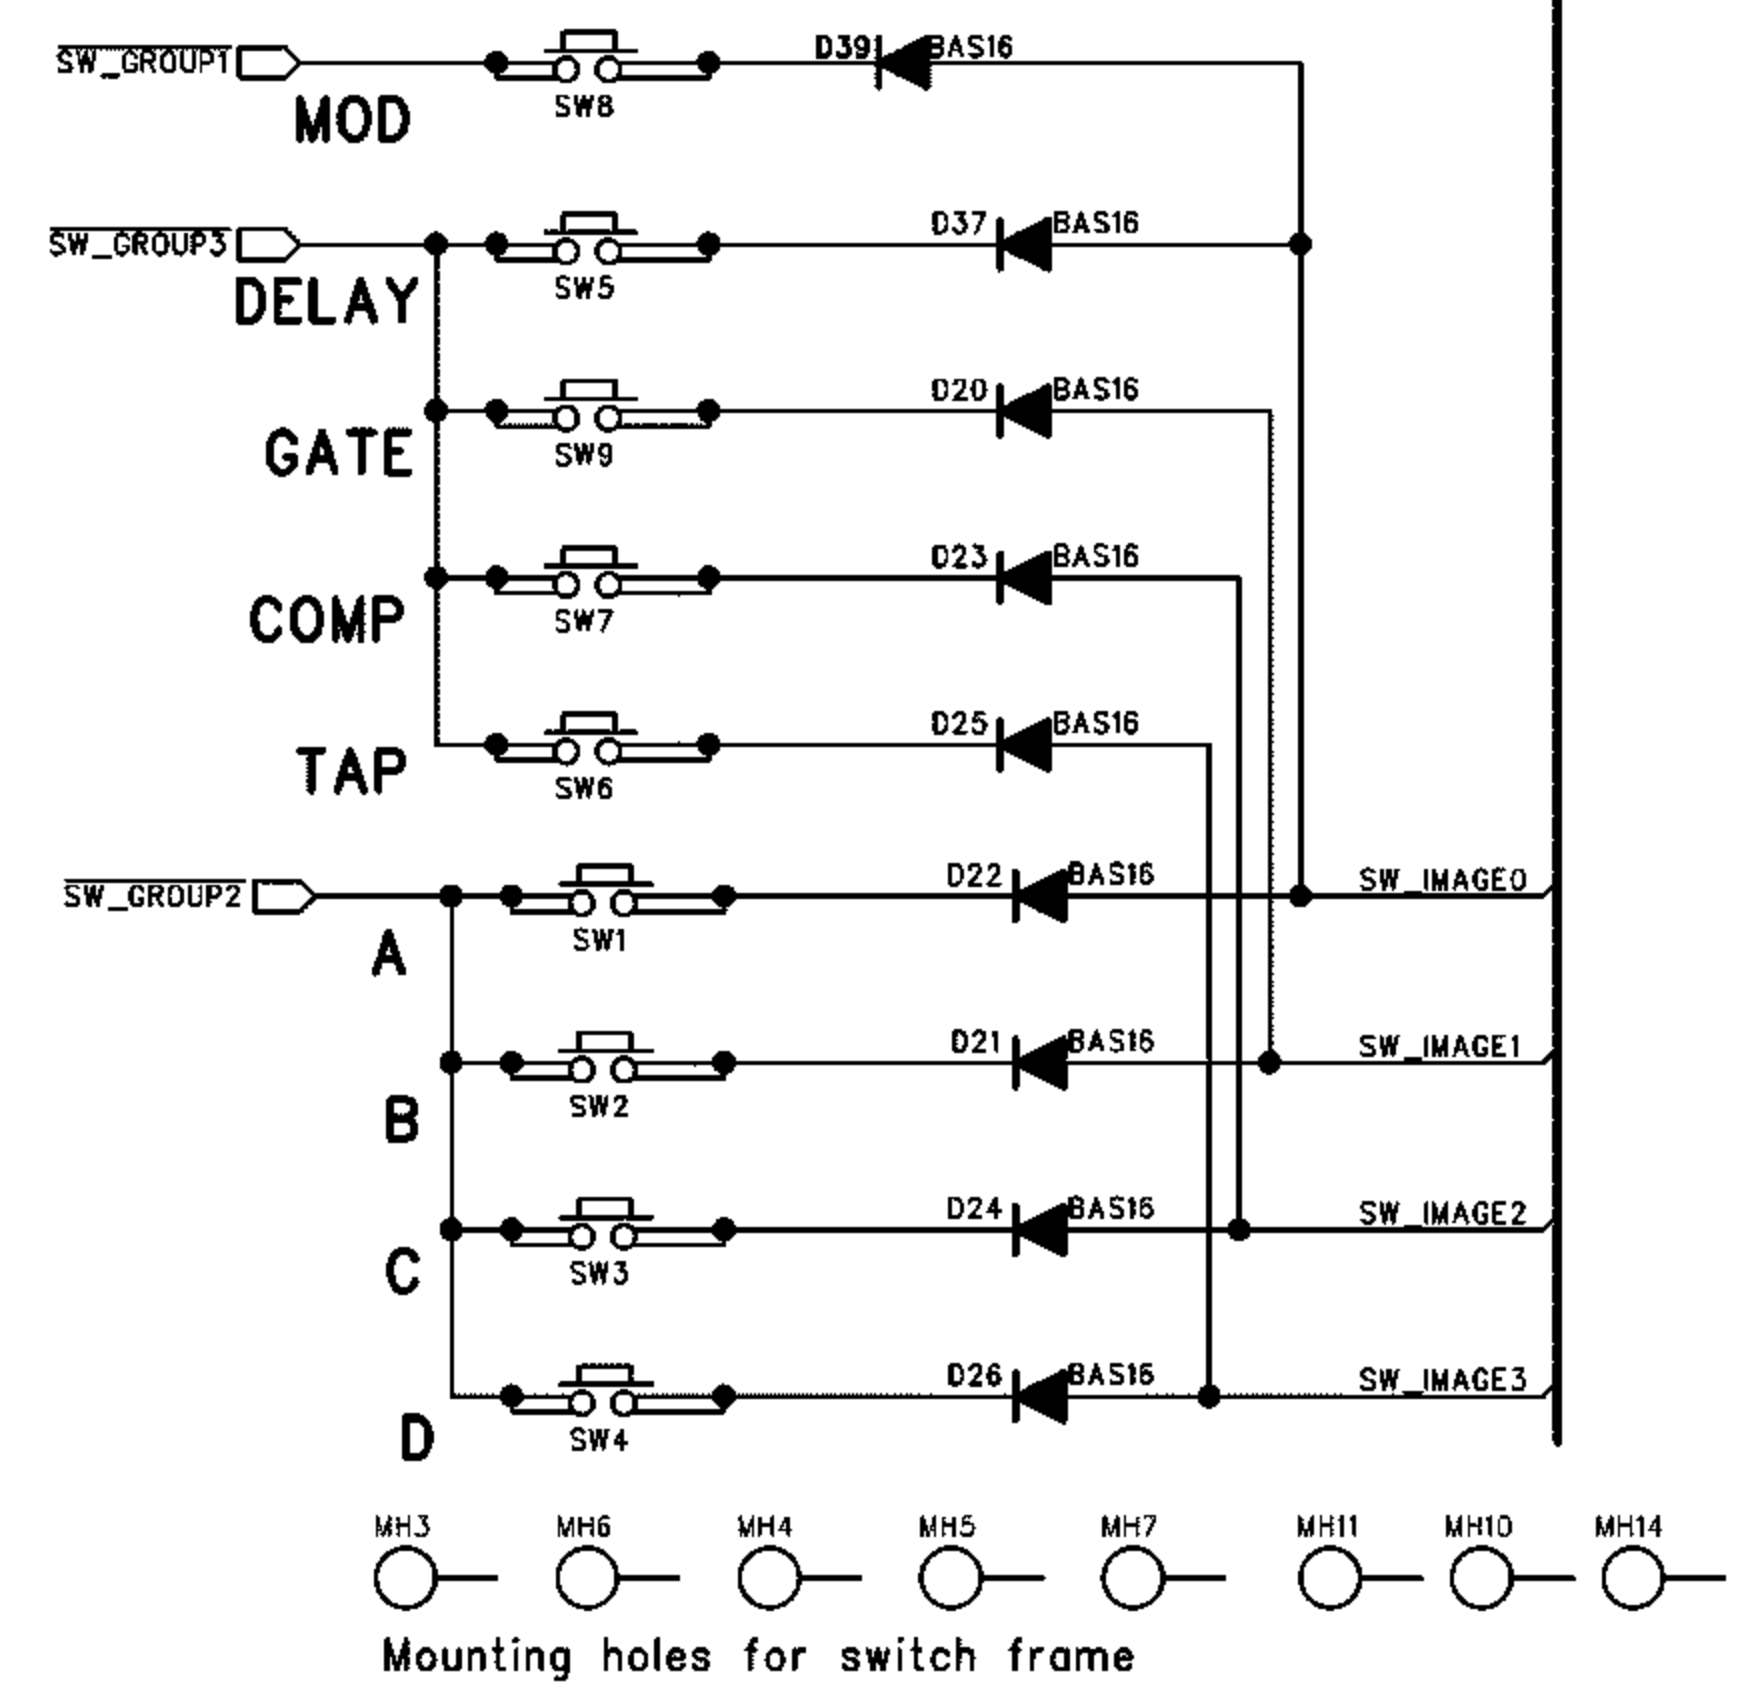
$\overline{SW\_GROUP1}$

MOD

SW8

D39

BAS16

$\overline{SW\_GROUP3}$

DELAY

SW5

D37

BAS16

GATE

SW9

D20

BAS16

COMP

SW7

D23

BAS16

TAP

SW6

D25

BAS16

$\overline{SW\_GROUP2}$

A

SW1

D22

BAS16

SW_IMAGE0

B

SW2

D21

BAS16

SW_IMAGE1

C

SW3

D24

BAS16

SW_IMAGE2

D

SW4

D26

BAS16

SW_IMAGE3

MH3 MH6 MH4 MH5 MH7 MH11 MH10 MH14

Mounting holes for switch frame